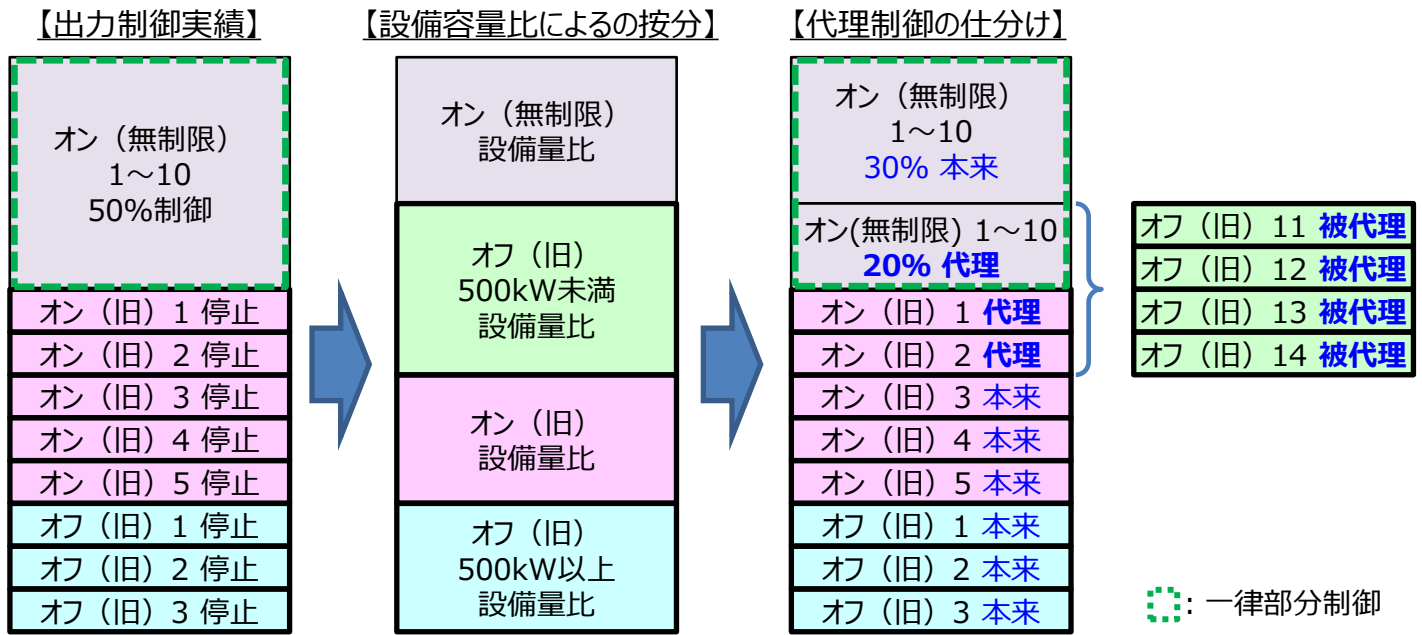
【出力制御実績】

オン（無制限）
1～10
50%制御

オン（旧）1 停止
オン（旧）2 停止
オン（旧）3 停止
オン（旧）4 停止
オン（旧）5 停止
オフ（旧）1 停止
オフ（旧）2 停止
オフ（旧）3 停止

【設備容量比によるの按分】

オン（無制限）
設備量比

オフ（旧）
500kW未満
設備量比

オン（旧）
設備量比

オフ（旧）
500kW以上
設備量比

【代理制御の仕分け】

オン（無制限）
1～10
30% 本来

オン(無制限) 1～10
20% 代理

オン（旧）1 代理
オン（旧）2 代理
オン（旧）3 本来
オン（旧）4 本来
オン（旧）5 本来
オフ（旧）1 本来
オフ（旧）2 本来
オフ（旧）3 本来

オフ（旧）11 被代理
オフ（旧）12 被代理
オフ（旧）13 被代理
オフ（旧）14 被代理

: 一律部分制御